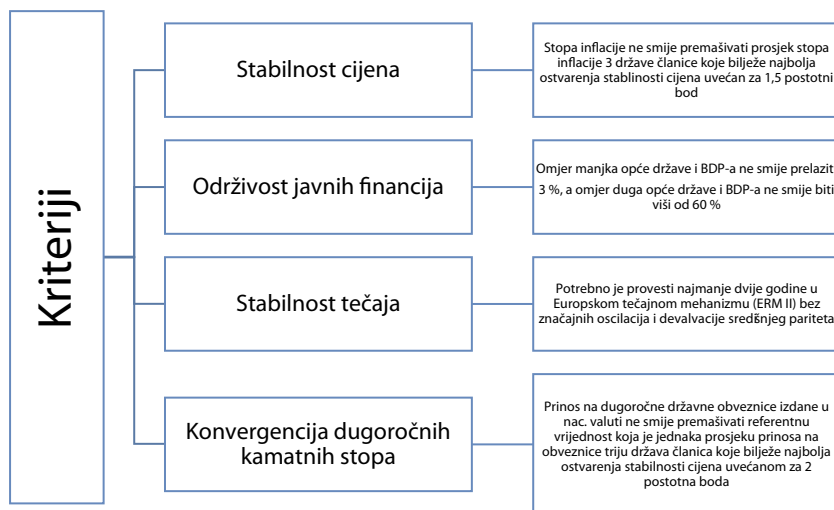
Kriteriji

Stabilnost cijena

Stopa inflacije ne smije premašivati prosjek stopa inflacije 3 države članice koje bilježe najbolja ostvarenja stablinosti cijena uvećan za 1,5 postotni bod

Održivost javnih financija

Omjer manjka opće države i BDP-a ne smije prelaziti 3 %, a omjer duga opće države i BDP-a ne smije biti viši od 60 %

Stabilnost tečaja

Potrebno je provesti najmanje dvije godine u Europskom tečajnom mehanizmu (ERM II) bez značajnih oscilacija i devalvacije središnjeg pariteta

Konvergencija dugoročnih kamatnih stopa

Prinos na dugoročne državne obveznice izdane u nac. valuti ne smije premašivati referentnu vrijednost koja je jednaka prosjeku prinosa na obveznice triju država članica koje bilježe najbolja ostvarenja stabilnosti cijena uvećanom za 2 postotna boda